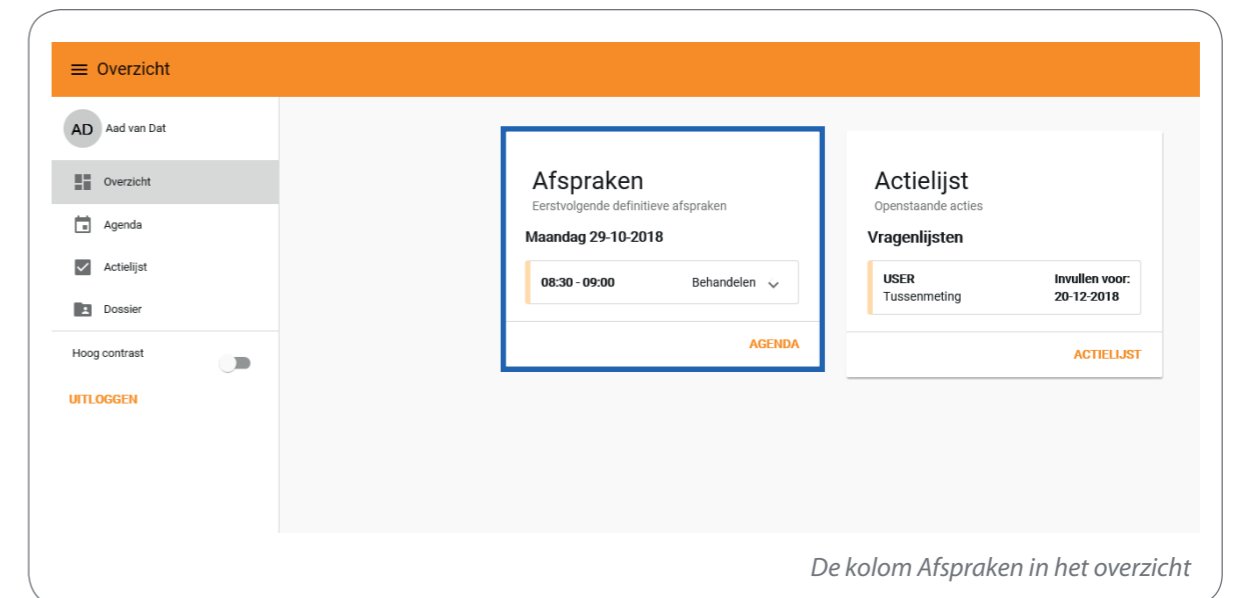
Overzicht

AD Aad van Dat

Overzicht

Agenda

Actielijst

Dossier

Hoog contrast

UITLOGGEN

Afspraken
Eerstvolgende definitieve afspraken

Maandag 29-10-2018

08:30 - 09:00 Behandelen

AGENDA

Actielijst
Openstaande acties

Vragenlijsten

USER
Tussenmeting

Invullen voor:
20-12-2018

ACTIELIJST

De kolom Afspraken in het overzicht